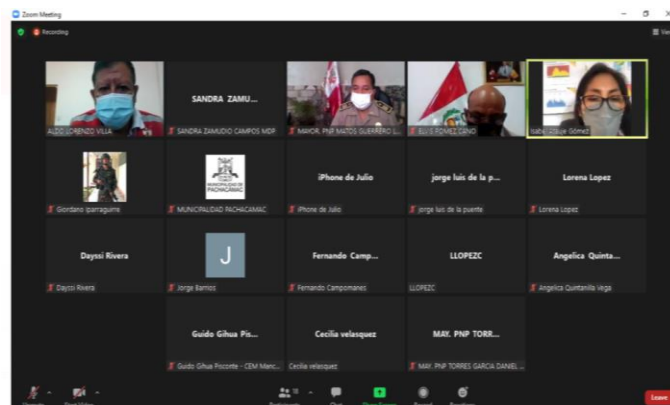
Zoom Meeting

Recording

View

ALDO LORENZO VILLA

SANDRA ZAMU...

SANDRA ZAMUDIO CAMPOS MDP

MAYOR PNP MATOS GUERRERO L...

ELVIS POMEZ CANO

Isabel Grauje Gómez

Giordano Iparraguirre

MUNICIPALIDAD PACHACAMAC

MUNICIPALIDAD PACHACAMAC

iPhone de Julio

iPhone de Julio

jorge luis de la p...

jorge luis de la puente

Lorena Lopez

Lorena Lopez

Dayssi Rivera

Dayssi Rivera

J

Jorge Barrios

Fernando Camp...

Fernando Campomanes

LLOPEZC

LLOPEZC

Angelica Quinta...

Angelica Quintanilla Vega

Guido Gihua Pis...

Guido Gihua Piscorte - CEM Manc...

Cecilia velasquez

Cecilia velasquez

MAY. PNP TORR...

MAY. PNP TORRES GARCIA DANIEL ...

18

Leave